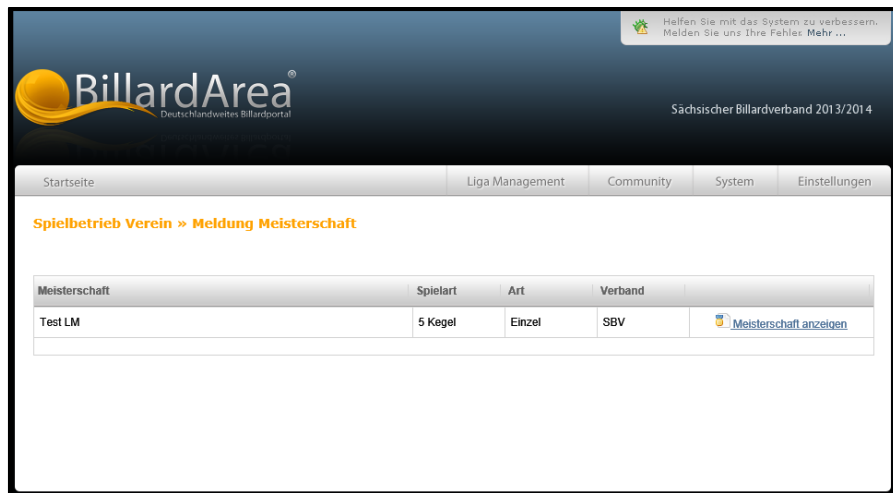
Helfen Sie mit das System zu verbessern. Melden Sie uns Ihre Fehler. Mehr ...

BillardArea®
Deutschlandweites Billardportal

Sächsischer Billardverband 2013/2014

Startseite | Liga Management | Community | System | Einstellungen

Spielbetrieb Verein » Meldung Meisterschaft

| Meisterschaft | Spielart | Art | Verband | |
|---|---|---|---|---|
| Test LM | 5 Kegel | Einzel | SBV | Meisterschaft anzeigen |